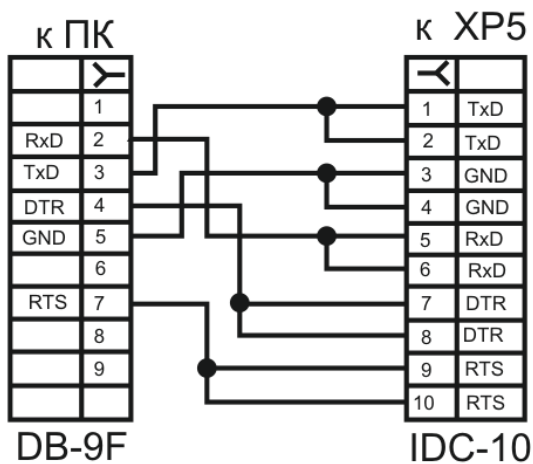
к ПК

| | ⅄ |
|---|---|
| | 1 |
| RxD | 2 |
| TxD | 3 |
| DTR | 4 |
| GND | 5 |
| | 6 |
| RTS | 7 |
| | 8 |
| | 9 |
| | |

DB-9F

к XP5

| ⅄ | |
|---|---|
| 1 | TxD |
| 2 | TxD |
| 3 | GND |
| 4 | GND |
| 5 | RxD |
| 6 | RxD |
| 7 | DTR |
| 8 | DTR |
| 9 | RTS |
| 10 | RTS |

IDC-10